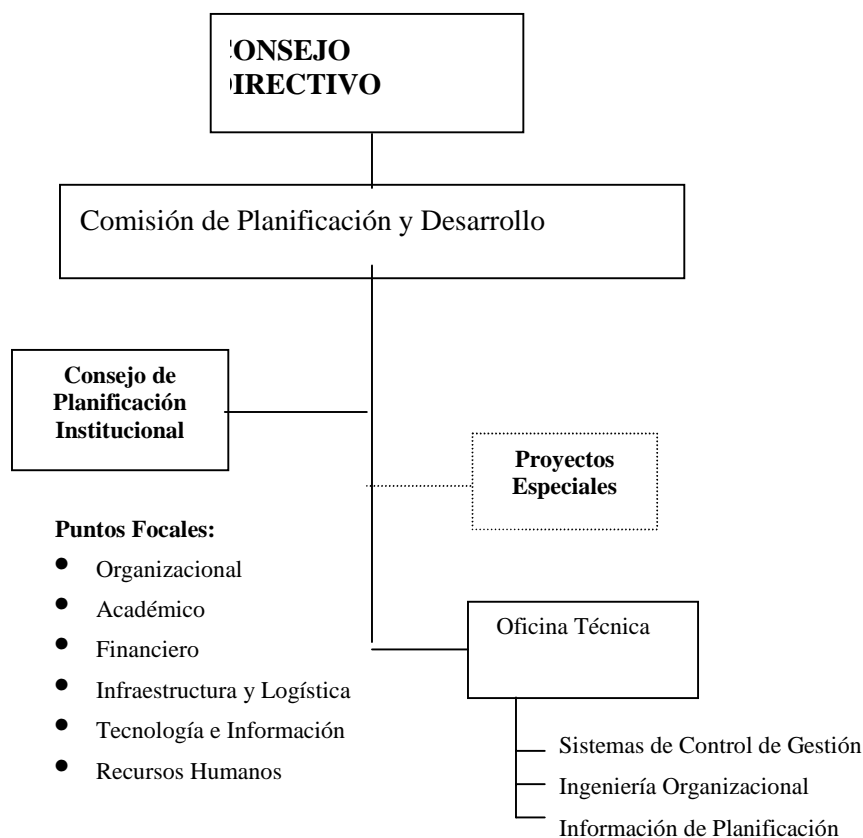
:ONSEJO
)IRECTIVO

Comisión de Planificación y Desarrollo

Consejo de Planificación Institucional

Proyectos Especiales

Puntos Focales:

- Organizacional
- Académico
- Financiero
- Infraestructura y Logística
- Tecnología e Información
- Recursos Humanos

Oficina Técnica

Sistemas de Control de Gestión

Ingeniería Organizacional

Información de Planificación